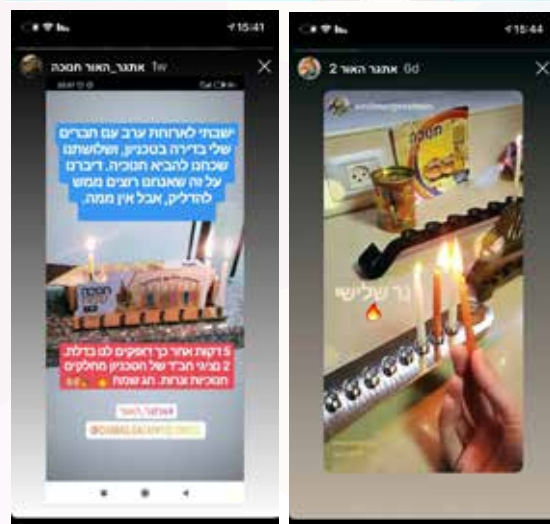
15:41

אתגר_האור חנוכה 1w

ישבתי לארוחת ערב עם חברים שלי בדירה בטכניון, ושלושתנו שכחנו להביא חנוכיה. דיברנו על זה שאנחנו רוצים ממש להדליק, אבל אין ממה.

חנוכה

5 דקות אחר כך דפקים לנו בדלת, 2 נציגי חב"ד של הטכניון מחלקים חנוכיות צרות. חג שמח!

#אתגר_האור

@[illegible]

15:44

אתגר האור 2 6d

חנוכה

נר שלישי